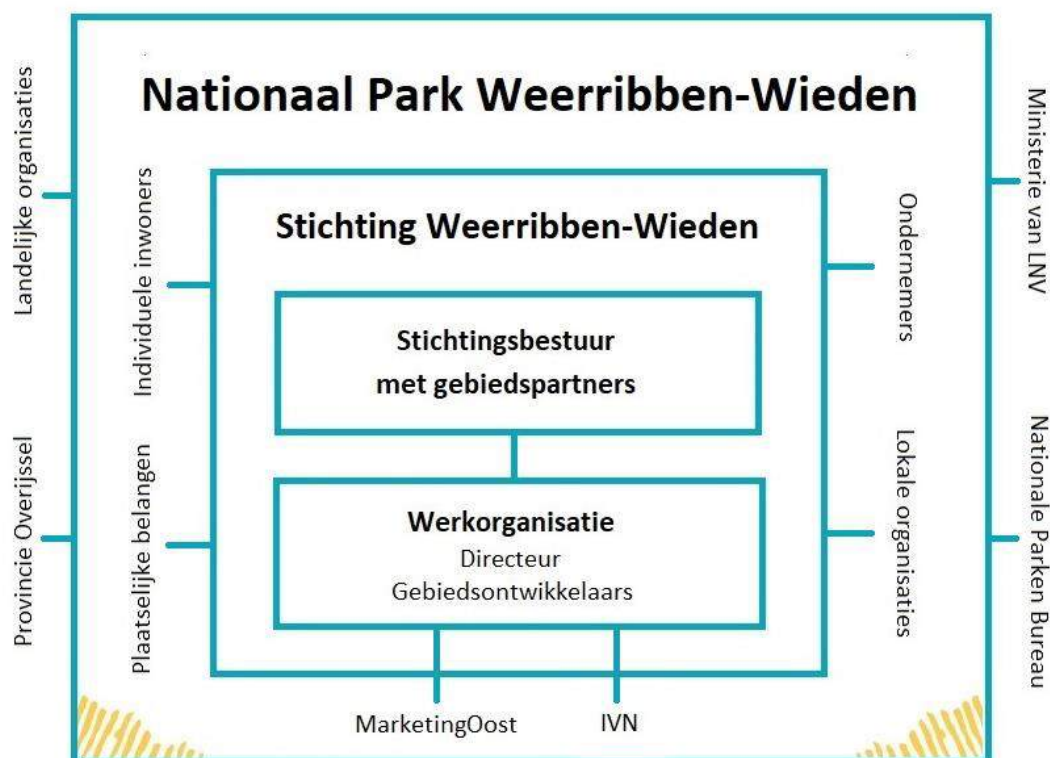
Landelijke organisaties

Provincie Overijssel

Nationaal Park Weerribben-Wieden

Ministerie van LNV

Nationale Parken Bureau

Individuele inwoners

Plaatselijke belangen

Stichting Weerribben-Wieden

Ondernemers

Lokale organisaties

Stichtingsbestuur met gebiedspartners

Werkorganisatie
Directeur
Gebiedsontwikkelaars

MarketingOost

IVN